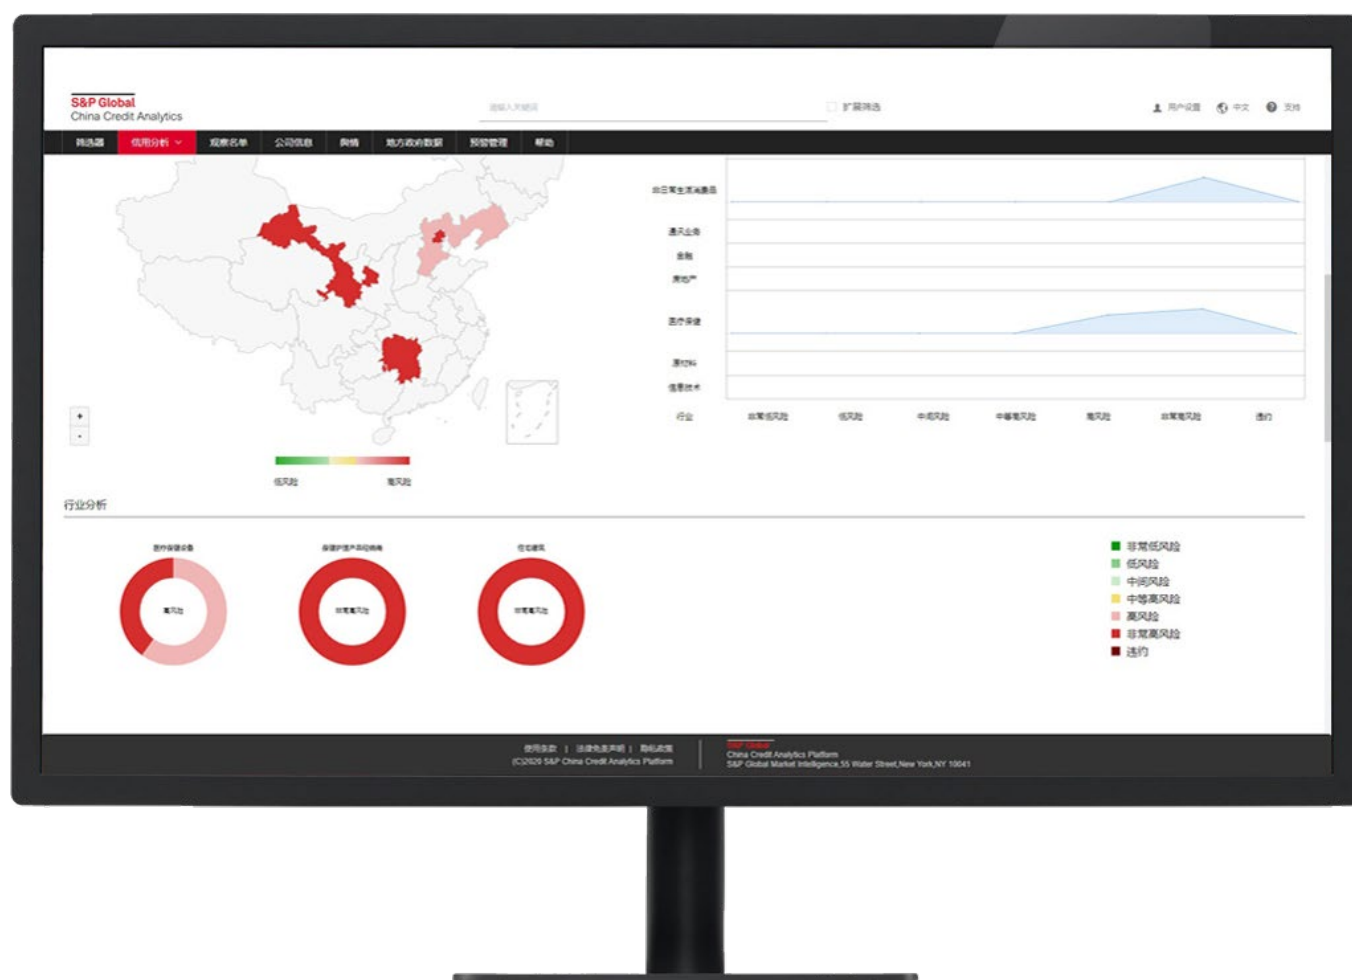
S&P Global
China Credit Analytics

请输入关键词

扩展筛选

用户设置 中文 支持

筛选器 信用分析 观察名单 公司信息 舆情 地方政府数据 预警管理 帮助

非日常生活消费品

通讯业务

金融

房地产

医疗保健

原材料

信息技术

行业 非常低风险 低风险 中间风险 中等高风险 高风险 非常高风险 违约

+
-

低风险 高风险

行业分析

医疗保健设备

高风险

房屋护理产品经销商

非常高风险

住宅建筑

非常高风险

非常低风险
低风险
中间风险
中等高风险
高风险
非常高风险
违约

使用条款 | 法律免责声明 | 隐私政策
(C)2020 S&P China Credit Analytics Platform

S&P Global
China Credit Analytics Platform
S&P Global Market Intelligence,55 Water Street,New York,NY 10041